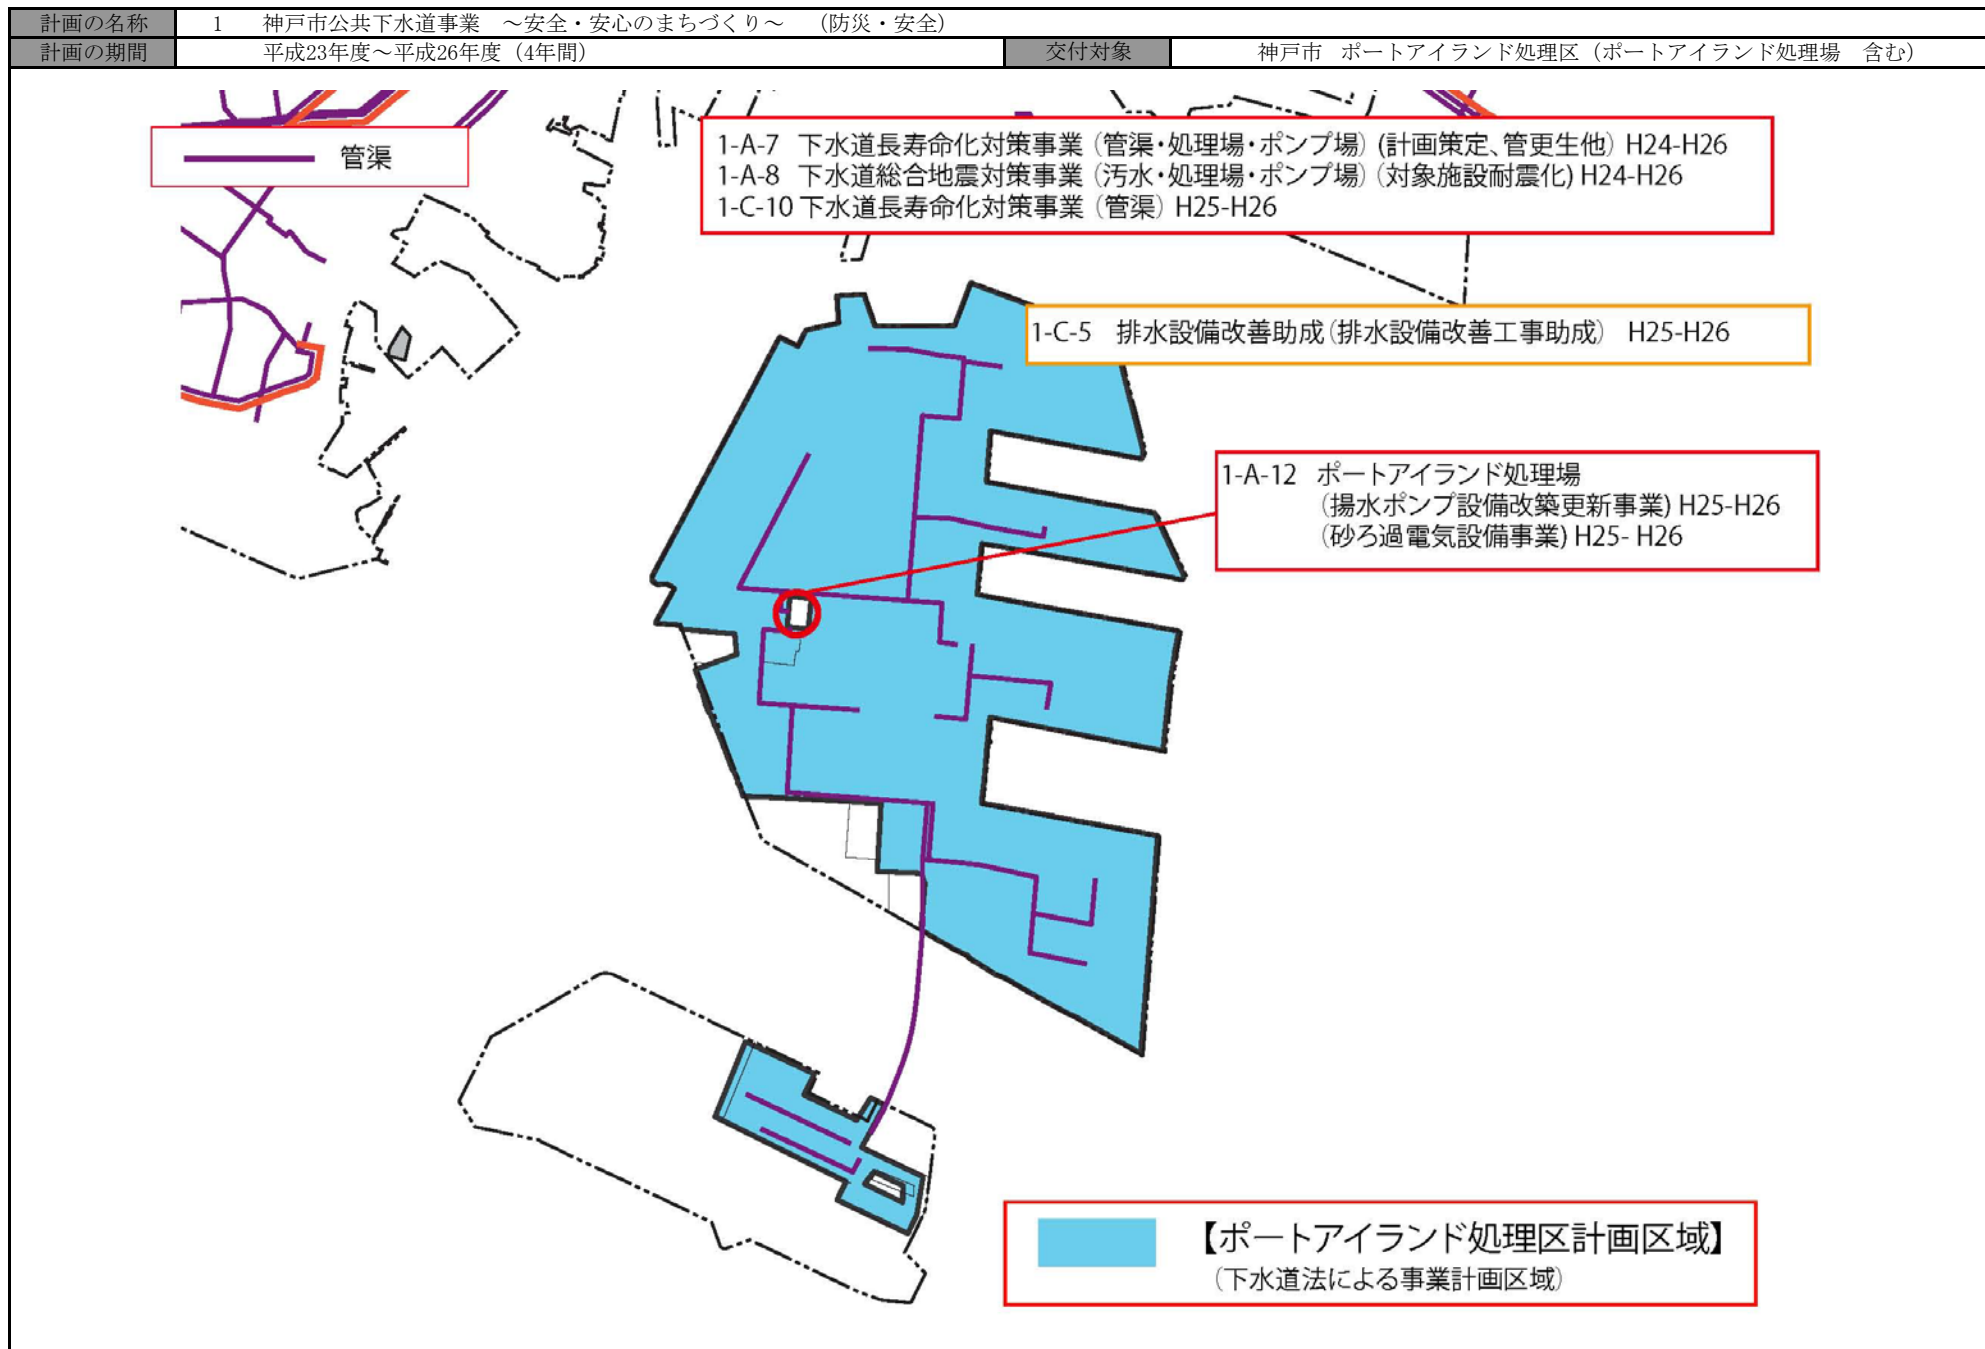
| 計画の名称 | 1　神戸市公共下水道事業　～安全・安心のまちづくり～　（防災・安全） | | |
|---|---|---|---|
| 計画の期間 | 平成23年度～平成26年度（4年間） | 交付対象 | 神戸市　ポートアイランド処理区（ポートアイランド処理場　含む） |

管渠

1-A-7　下水道長寿命化対策事業（管渠・処理場・ポンプ場）(計画策定、管更生他) H24-H26
1-A-8　下水道総合地震対策事業（汚水・処理場・ポンプ場）(対象施設耐震化) H24-H26
1-C-10 下水道長寿命化対策事業（管渠）H25-H26

1-C-5　排水設備改善助成（排水設備改善工事助成）　H25-H26

1-A-12　ポートアイランド処理場
（揚水ポンプ設備改築更新事業) H25-H26
（砂ろ過電気設備事業) H25- H26

【ポートアイランド処理区計画区域】
（下水道法による事業計画区域）